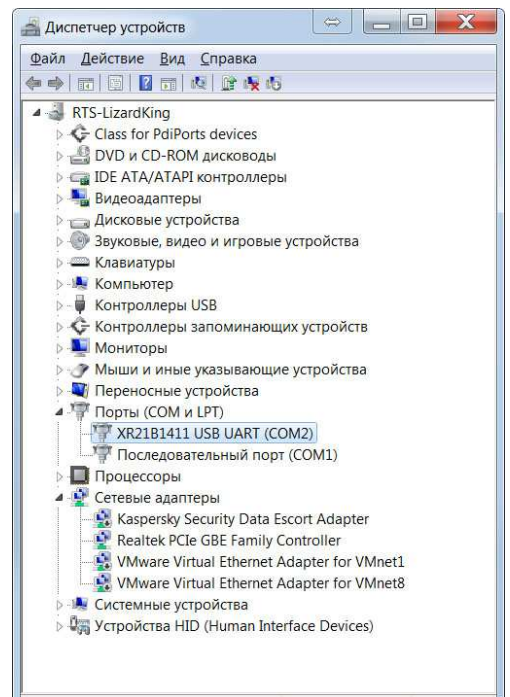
Диспетчер устройств

Файл Действие Вид Справка

RTS-LizardKing
Class for PdiPorts devices
DVD и CD-ROM дисководы
IDE ATA/ATAPI контроллеры
Видеоадаптеры
Дисковые устройства
Звуковые, видео и игровые устройства
Клавиатуры
Компьютер
Контроллеры USB
Контроллеры запоминающих устройств
Мониторы
Мыши и иные указывающие устройства
Переносные устройства
Порты (COM и LPT)
XR21B1411 USB UART (COM2)
Последовательный порт (COM1)
Процессоры
Сетевые адаптеры
Kaspersky Security Data Escort Adapter
Realtek PCIe GBE Family Controller
VMware Virtual Ethernet Adapter for VMnet1
VMware Virtual Ethernet Adapter for VMnet8
Системные устройства
Устройства HID (Human Interface Devices)